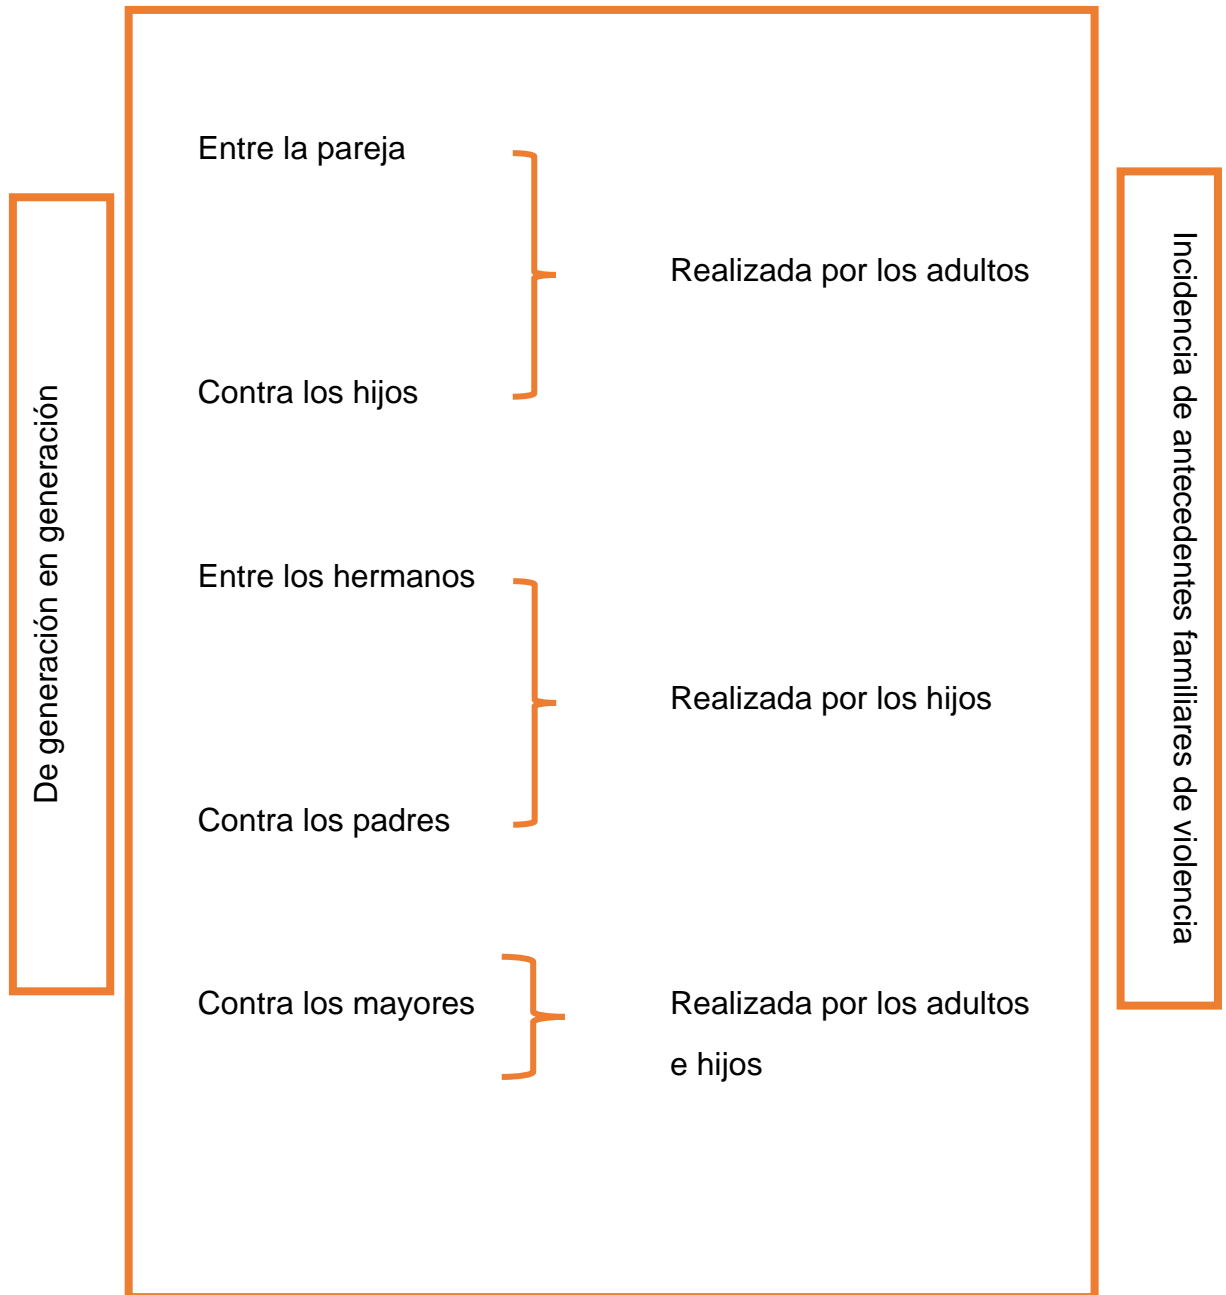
De generación en generación

Entre la pareja

Contra los hijos

Realizada por los adultos

Entre los hermanos

Contra los padres

Realizada por los hijos

Contra los mayores

Realizada por los adultos e hijos

Incidencia de antecedentes familiares de violencia